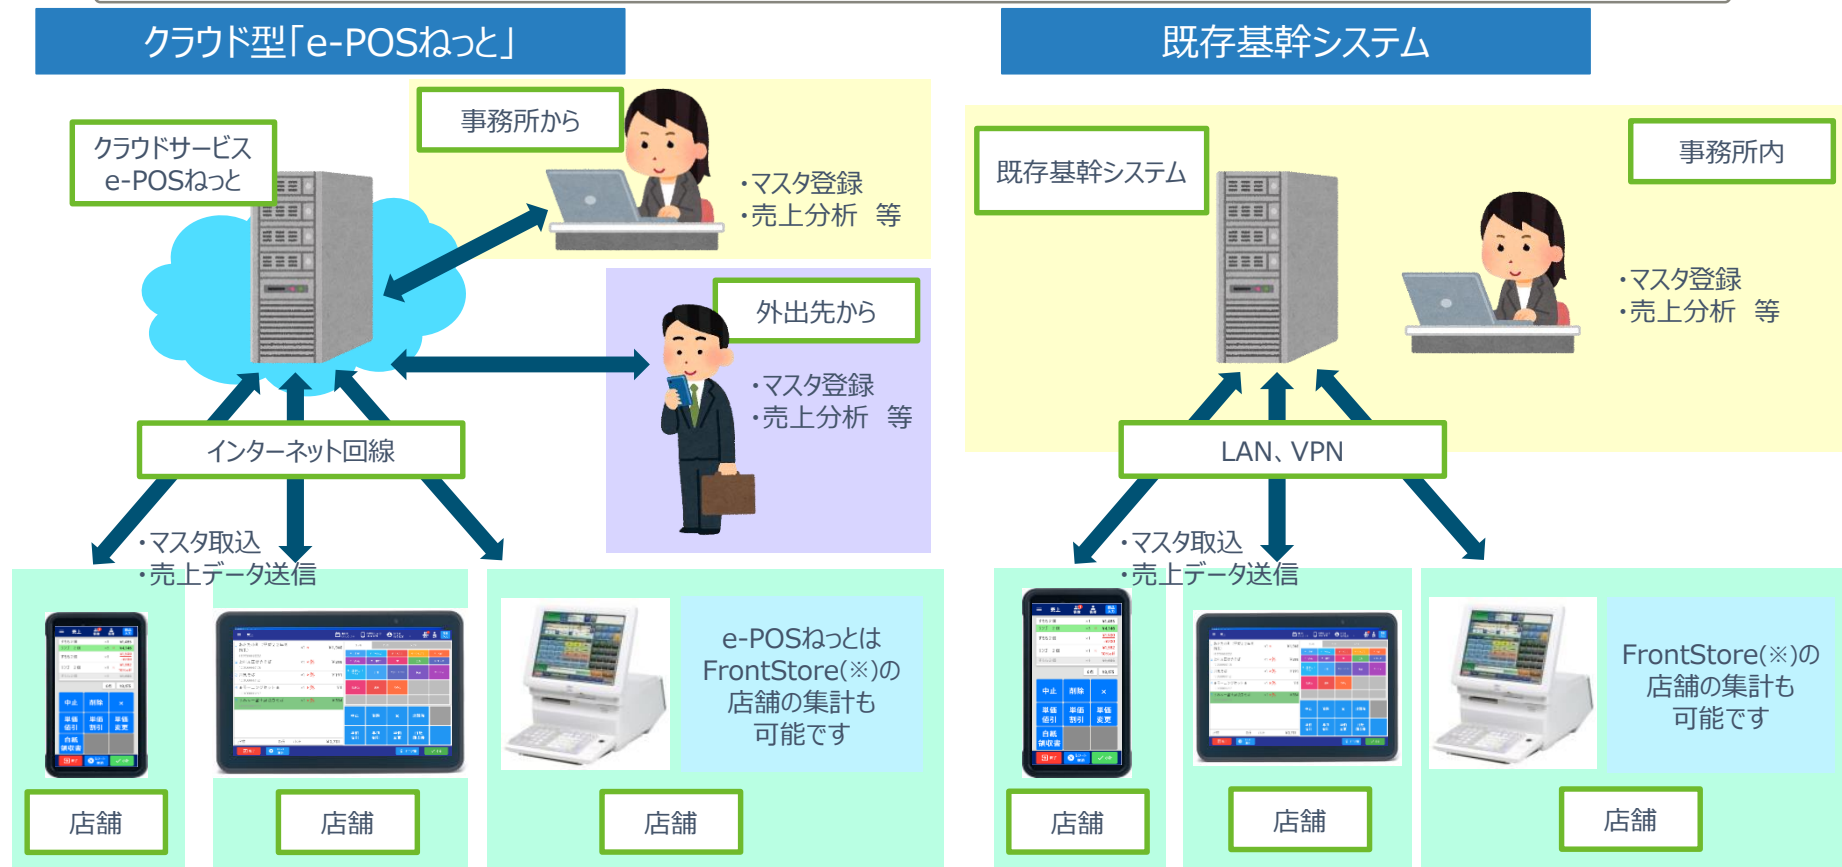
クラウド型「e-POSねっと」

既存基幹システム

事務所から

クラウドサービス
e-POSねっと

・マスタ登録
・売上分析　等

外出先から

・マスタ登録
・売上分析　等

インターネット回線

・マスタ取込
・売上データ送信

e-POSねっとは
FrontStore(※)の
店舗の集計も
可能です

店舗

店舗

店舗

既存基幹システム

事務所内

・マスタ登録
・売上分析　等

LAN、VPN

・マスタ取込
・売上データ送信

FrontStore(※)の
店舗の集計も
可能です

店舗

店舗

店舗